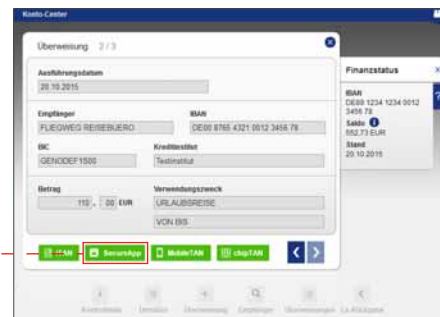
Konto-Center

Überweisung 2 / 3

Ausführungsdatum
20.10.2015

Empfänger
FLIEGWEG REISEBUERO

IBAN
DE00 8765 4321 0012 3456 78

BIC
GENODEF1500

Kreditinstitut
Testinstitut

Betrag
110 , 00 EUR

Verwendungszweck
URLAUBSREISE
VON BIS

iTAN
SecureApp
MobileTAN
chipTAN

Finanzstatus

IBAN
DE89 1234 1234 0012 3456 78
Saldo
552,73 EUR
Stand
20.10.2015

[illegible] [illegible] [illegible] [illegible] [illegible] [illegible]